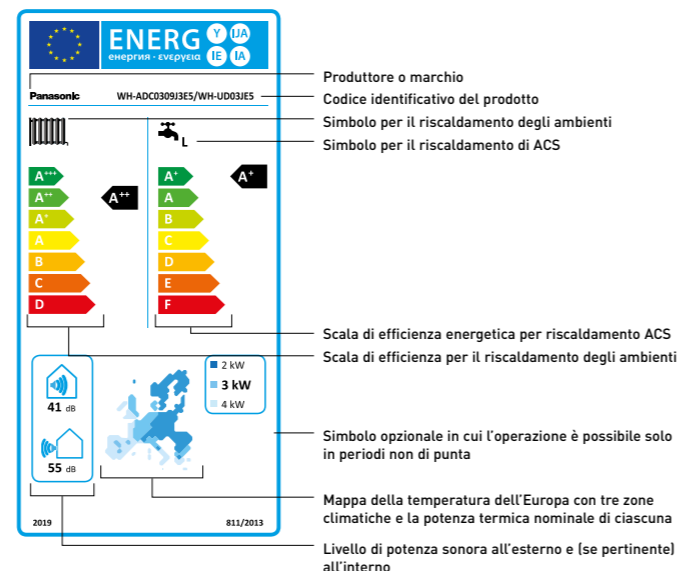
ENERG Y IJA IE IA
енергия · ενέργεια

Panasonic WH-ADC0309J3E5/WH-UD03JE5

L

A+++
A++
A+
A
B
C
D

A++

A+
A
B
C
D
E
F

A+

41 dB

55 dB

2 kW
3 kW
4 kW

2019 811/2013

Produttore o marchio

Codice identificativo del prodotto

Simbolo per il riscaldamento degli ambienti

Simbolo per il riscaldamento di ACS

Scala di efficienza energetica per riscaldamento ACS

Scala di efficienza per il riscaldamento degli ambienti

Simbolo opzionale in cui l'operazione è possibile solo in periodi non di punta

Mappa della temperatura dell'Europa con tre zone climatiche e la potenza termica nominale di ciascuna

Livello di potenza sonora all'esterno e (se pertinente) all'interno